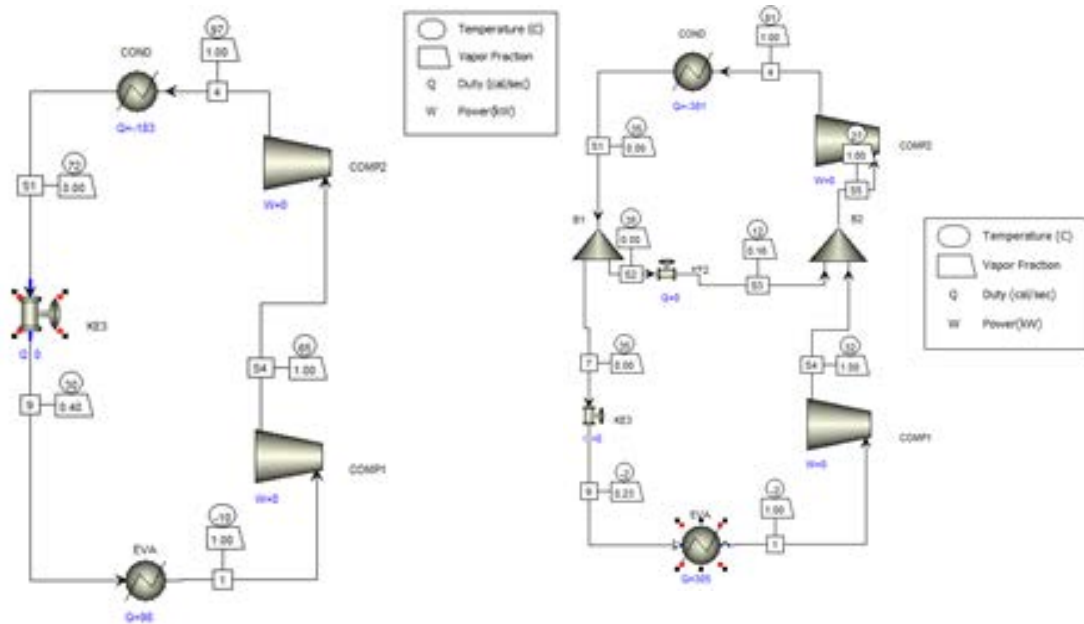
Temperature (C)
Vapor Fraction
Q Duty (cal/sec)
W Power(kW)

97
1.00
COND
4
Q=-183
COMP2
W=0
S1
72
0.00
KE3
Q=0
S4
65
1.00
9
30
0.40
COMP1
W=0
-10
1.00
EVA
1
Q=98

81
1.00
COND
4
Q=-381
S1
35
0.00
31
1.00
COMP2
W=0
S5
B1
35
0.00
12
0.16
B2
S2
KE2
Q=0
S3
7
35
0.00
S4
32
1.00
KE3
Q=0
COMP1
W=0
9
-2
0.23
-2
1.00
EVA
1
Q=305

Temperature (C)
Vapor Fraction
Q Duty (cal/sec)
W Power(kW)